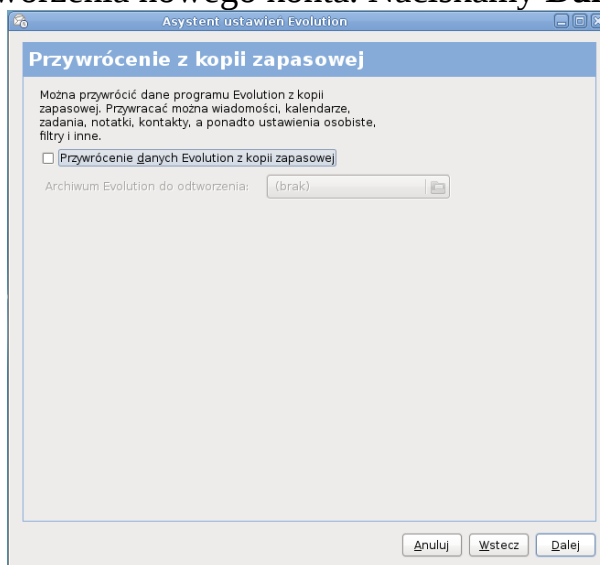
worzenia nowego konta. Naciskamy Dal

Asystent ustawień Evolution

Przywrócenie z kopii zapasowej

Można przywrócić dane programu Evolution z kopii zapasowej. Przywracać można wiadomości, kalendarze, zadania, notatki, kontakty, a ponadto ustawienia osobiste, filtry i inne.

Przywrócenie danych Evolution z kopii zapasowej

Archiwum Evolution do odtworzenia: (brak)

Anuluj Wstecz Dalej